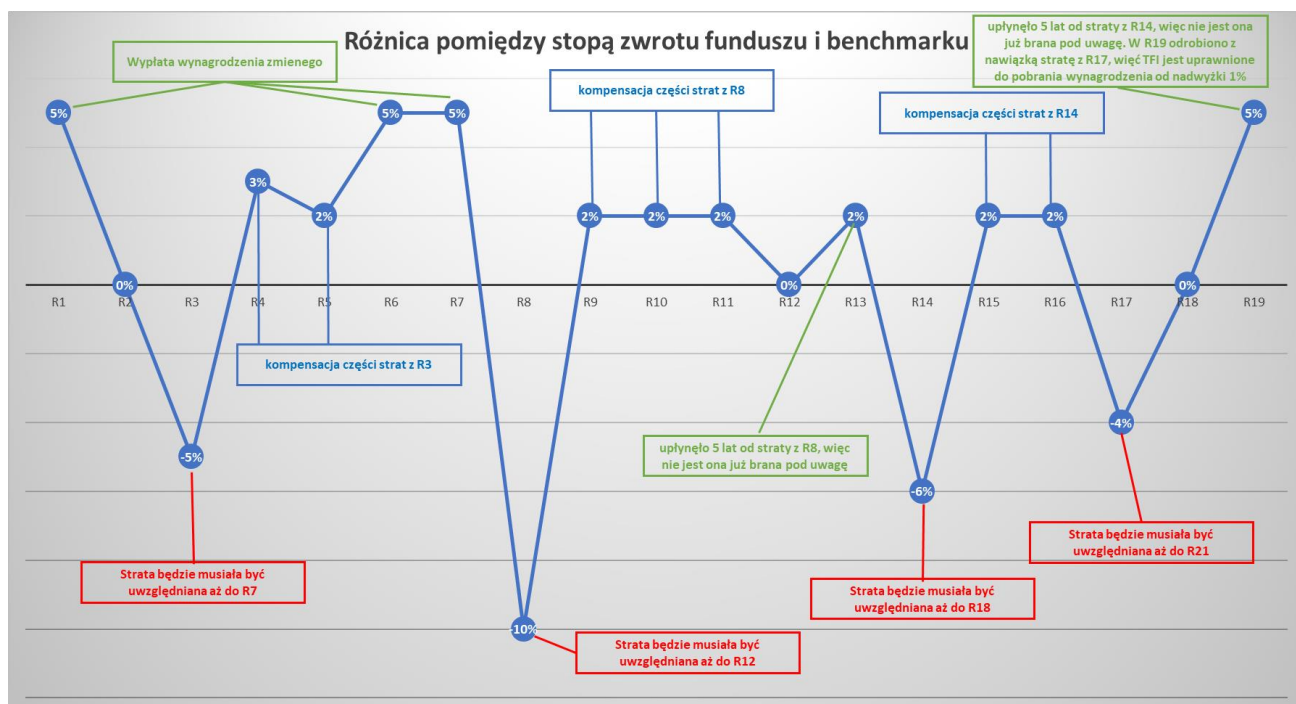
Różnica pomiędzy stopą zwrotu funduszu i benchmarku

upłynęło 5 lat od straty z R14, więc nie jest ona już brana pod uwagę. W R19 odrobiono z nawiązką stratę z R17, więc TFI jest uprawnione do pobrania wynagrodzenia od nadwyżki 1%

Wypłata wynagrodzenia zmiennego

kompensacja części strat z R8

kompensacja części strat z R14

5%
0%
-5%
3%
2%
5%
5%
-10%
2%
2%
2%
0%
2%
-6%
2%
2%
-4%
0%
5%

R1 R2 R3 R4 R5 R6 R7 R8 R9 R10 R11 R12 R13 R14 R15 R16 R17 R18 R19

kompensacja części strat z R3

upłynęło 5 lat od straty z R8, więc nie jest ona już brana pod uwagę

Strata będzie musiała być uwzględniana aż do R21

Strata będzie musiała być uwzględniana aż do R7

Strata będzie musiała być uwzględniana aż do R18

Strata będzie musiała być uwzględniana aż do R12